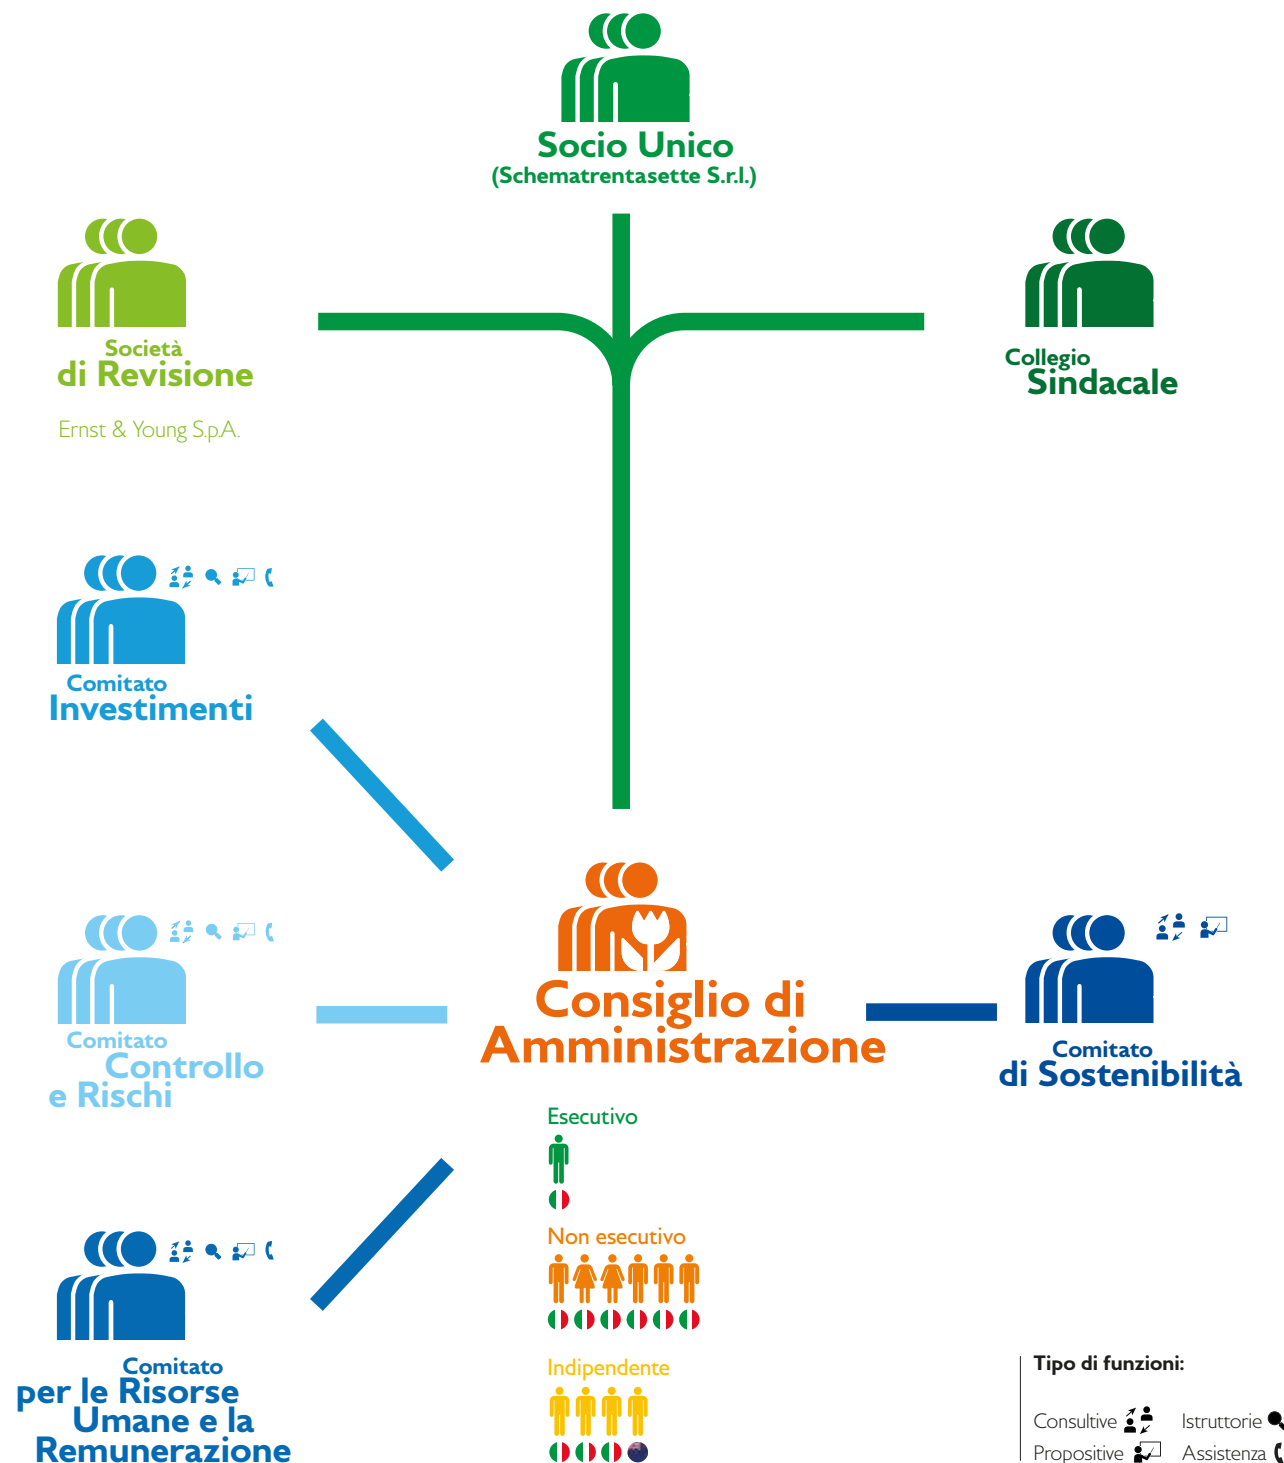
Socio Unico
(Schematrentasette S.r.l.)

Società
di Revisione

Ernst & Young S.p.A.

Collegio
Sindacale

Comitato
Investimenti

Comitato
Controllo
e Rischi

Consiglio di
Amministrazione

Comitato
di Sostenibilità

Esecutivo

Non esecutivo

Indipendente

Comitato
per le Risorse
Umane e la
Remunerazione

Tipo di funzioni:

Consultive
Istruttorie
Propositive
Assistenza